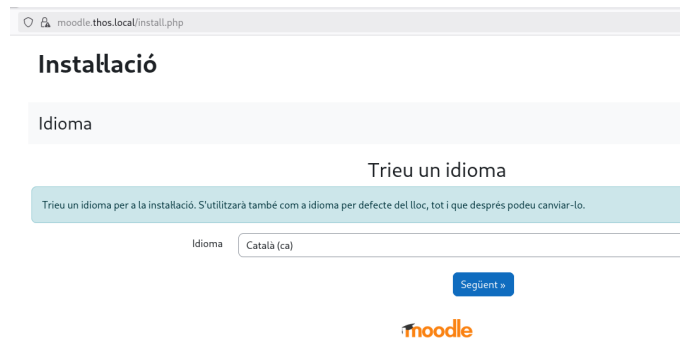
moodle.thos.local/install.php

Instal·lació

Idioma

Trieu un idioma

Trieu un idioma per a la instal·lació. S'utilitzarà també com a idioma per defecte del lloc, tot i que després podeu canviar-lo.

Idioma Català (ca)

Següent »

moodle